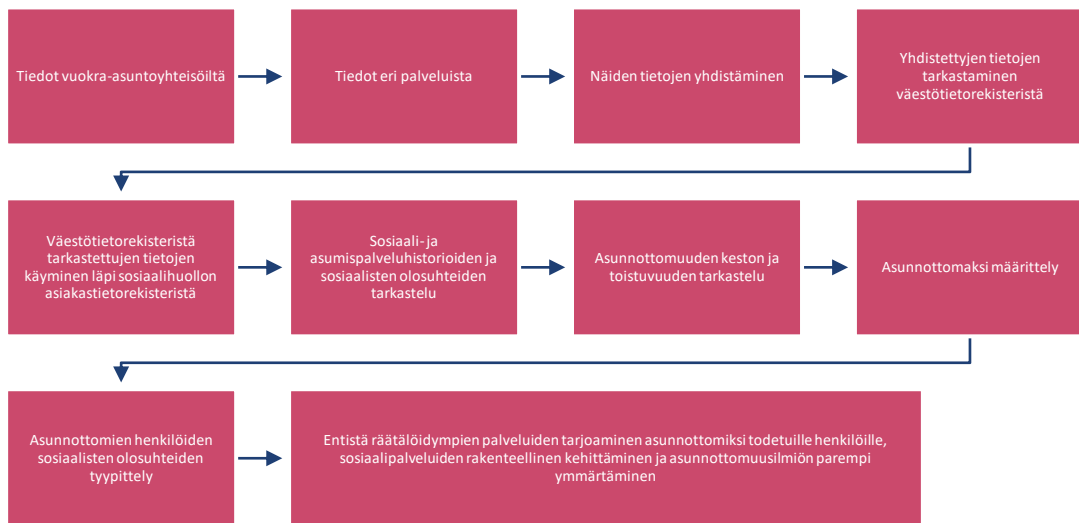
Tiedot vuokra-asuntoyhteisöiltä

Tiedot eri palveluista

Näiden tietojen yhdistäminen

Yhdistettyjen tietojen tarkastaminen väestötietorekisteristä

Väestötietorekisteristä tarkastettujen tietojen käyminen läpi sosiaalihuollon asiakastietorekisteristä

Sosiaali- ja asumispalveluhistorioiden ja sosiaalisten olosuhteiden tarkastelu

Asunnottomuuden keston ja toistuvuuden tarkastelu

Asunnottomaksi määrittely

Asunnottomien henkilöiden sosiaalisten olosuhteiden tyypittely

Entistä räätälöidympien palveluiden tarjoaminen asunnottomiksi todetuille henkilöille, sosiaalipalveluiden rakenteellinen kehittäminen ja asunnottomuusilmiön parempi ymmärtäminen